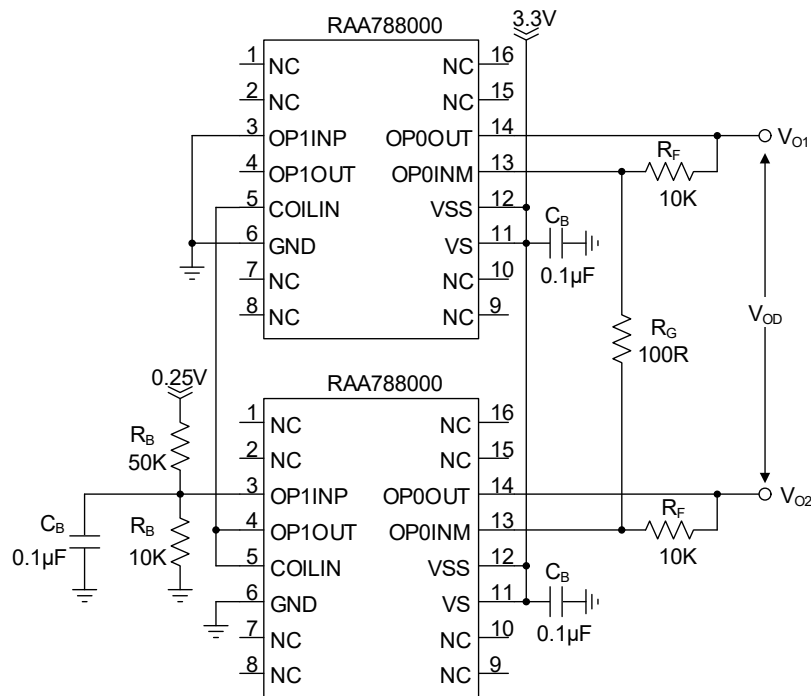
RAA788000

3.3V

1 NC
2 NC
3 OP1INP
4 OP1OUT
5 COILIN
6 GND
7 NC
8 NC

NC 16
NC 15
OP0OUT 14
OP0INM 13
VSS 12
VS 11
NC 10
NC 9

$V_{O1}$

$R_F$
10K

$C_B$
0.1µF

$V_{OD}$

$R_G$
100R

0.25V

RAA788000

$R_B$
50K

$C_B$
0.1µF

$R_B$
10K

1 NC
2 NC
3 OP1INP
4 OP1OUT
5 COILIN
6 GND
7 NC
8 NC

NC 16
NC 15
OP0OUT 14
OP0INM 13
VSS 12
VS 11
NC 10
NC 9

$V_{O2}$

$R_F$
10K

$C_B$
0.1µF